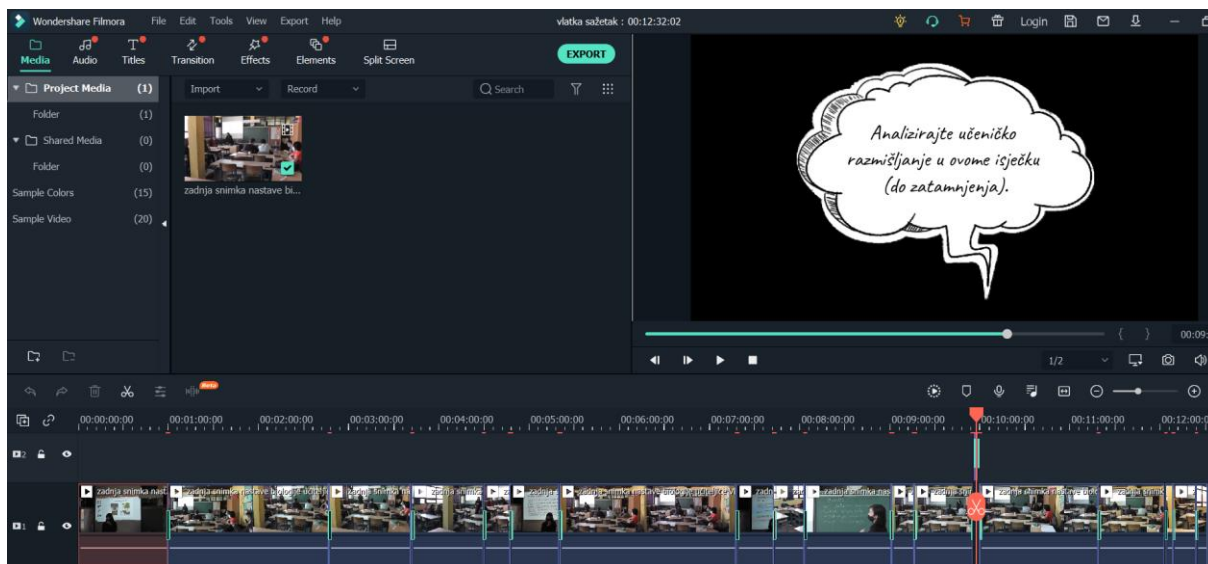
Wondershare Filmora File Edit Tools View Export Help vlatka sažetak : 00:12:32:02 Login

Media Audio Titles Transition Effects Elements Split Screen EXPORT

Project Media (1)
Folder (1)
Shared Media (0)
Folder (0)
Sample Colors (15)
Sample Video (20)

Import Record Search

zadnja snimka nastave bi...

Analizirajte učeničko razmišljanje u ovome isječku (do zatamnjenja).

00:09:

1/2

Beta

00:00:00:00 00:01:00:00 00:02:00:00 00:03:00:00 00:04:00:00 00:05:00:00 00:06:00:00 00:07:00:00 00:08:00:00 00:09:00:00 00:10:00:00 00:11:00:00 00:12:00:0

zadnja snimka nast zadnja snimka nastave biologije učenici zadnja snimka na zadnja snimka zadnja zadnja snimka nastave biologije učenici zadnja zadnja snimka nas zadnja sni zadnja snimka nastave biolo zadnja snimk